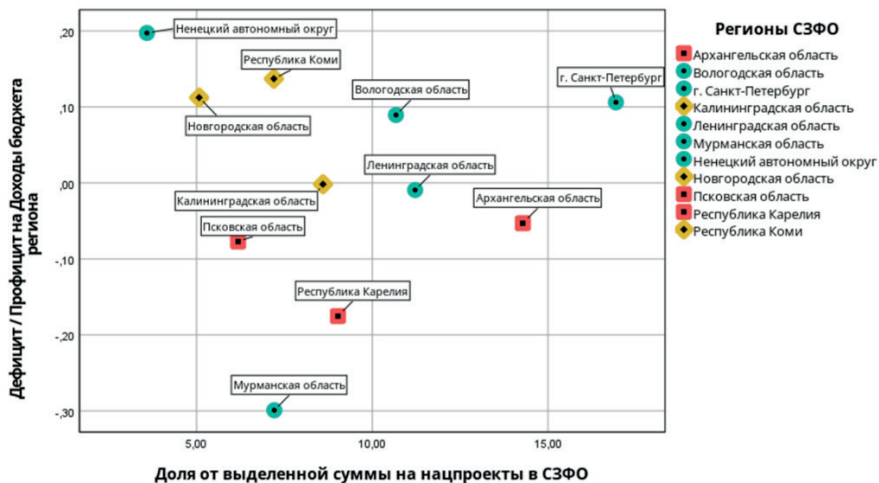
Дефицит / Профицит на Доходы бюджета региона

,20
,10
,00
-,10
-,20
-,30

Ненецкий автономный округ
Республика Коми
Новгородская область
Вологодская область
г. Санкт-Петербург
Ленинградская область
Калининградская область
Архангельская область
Псковская область
Республика Карелия
Мурманская область

5,00
10,00
15,00

Доля от выделенной суммы на нацпроекты в СЗФО

Регионы СЗФО
Архангельская область
Вологодская область
г. Санкт-Петербург
Калининградская область
Ленинградская область
Мурманская область
Ненецкий автономный округ
Новгородская область
Псковская область
Республика Карелия
Республика Коми